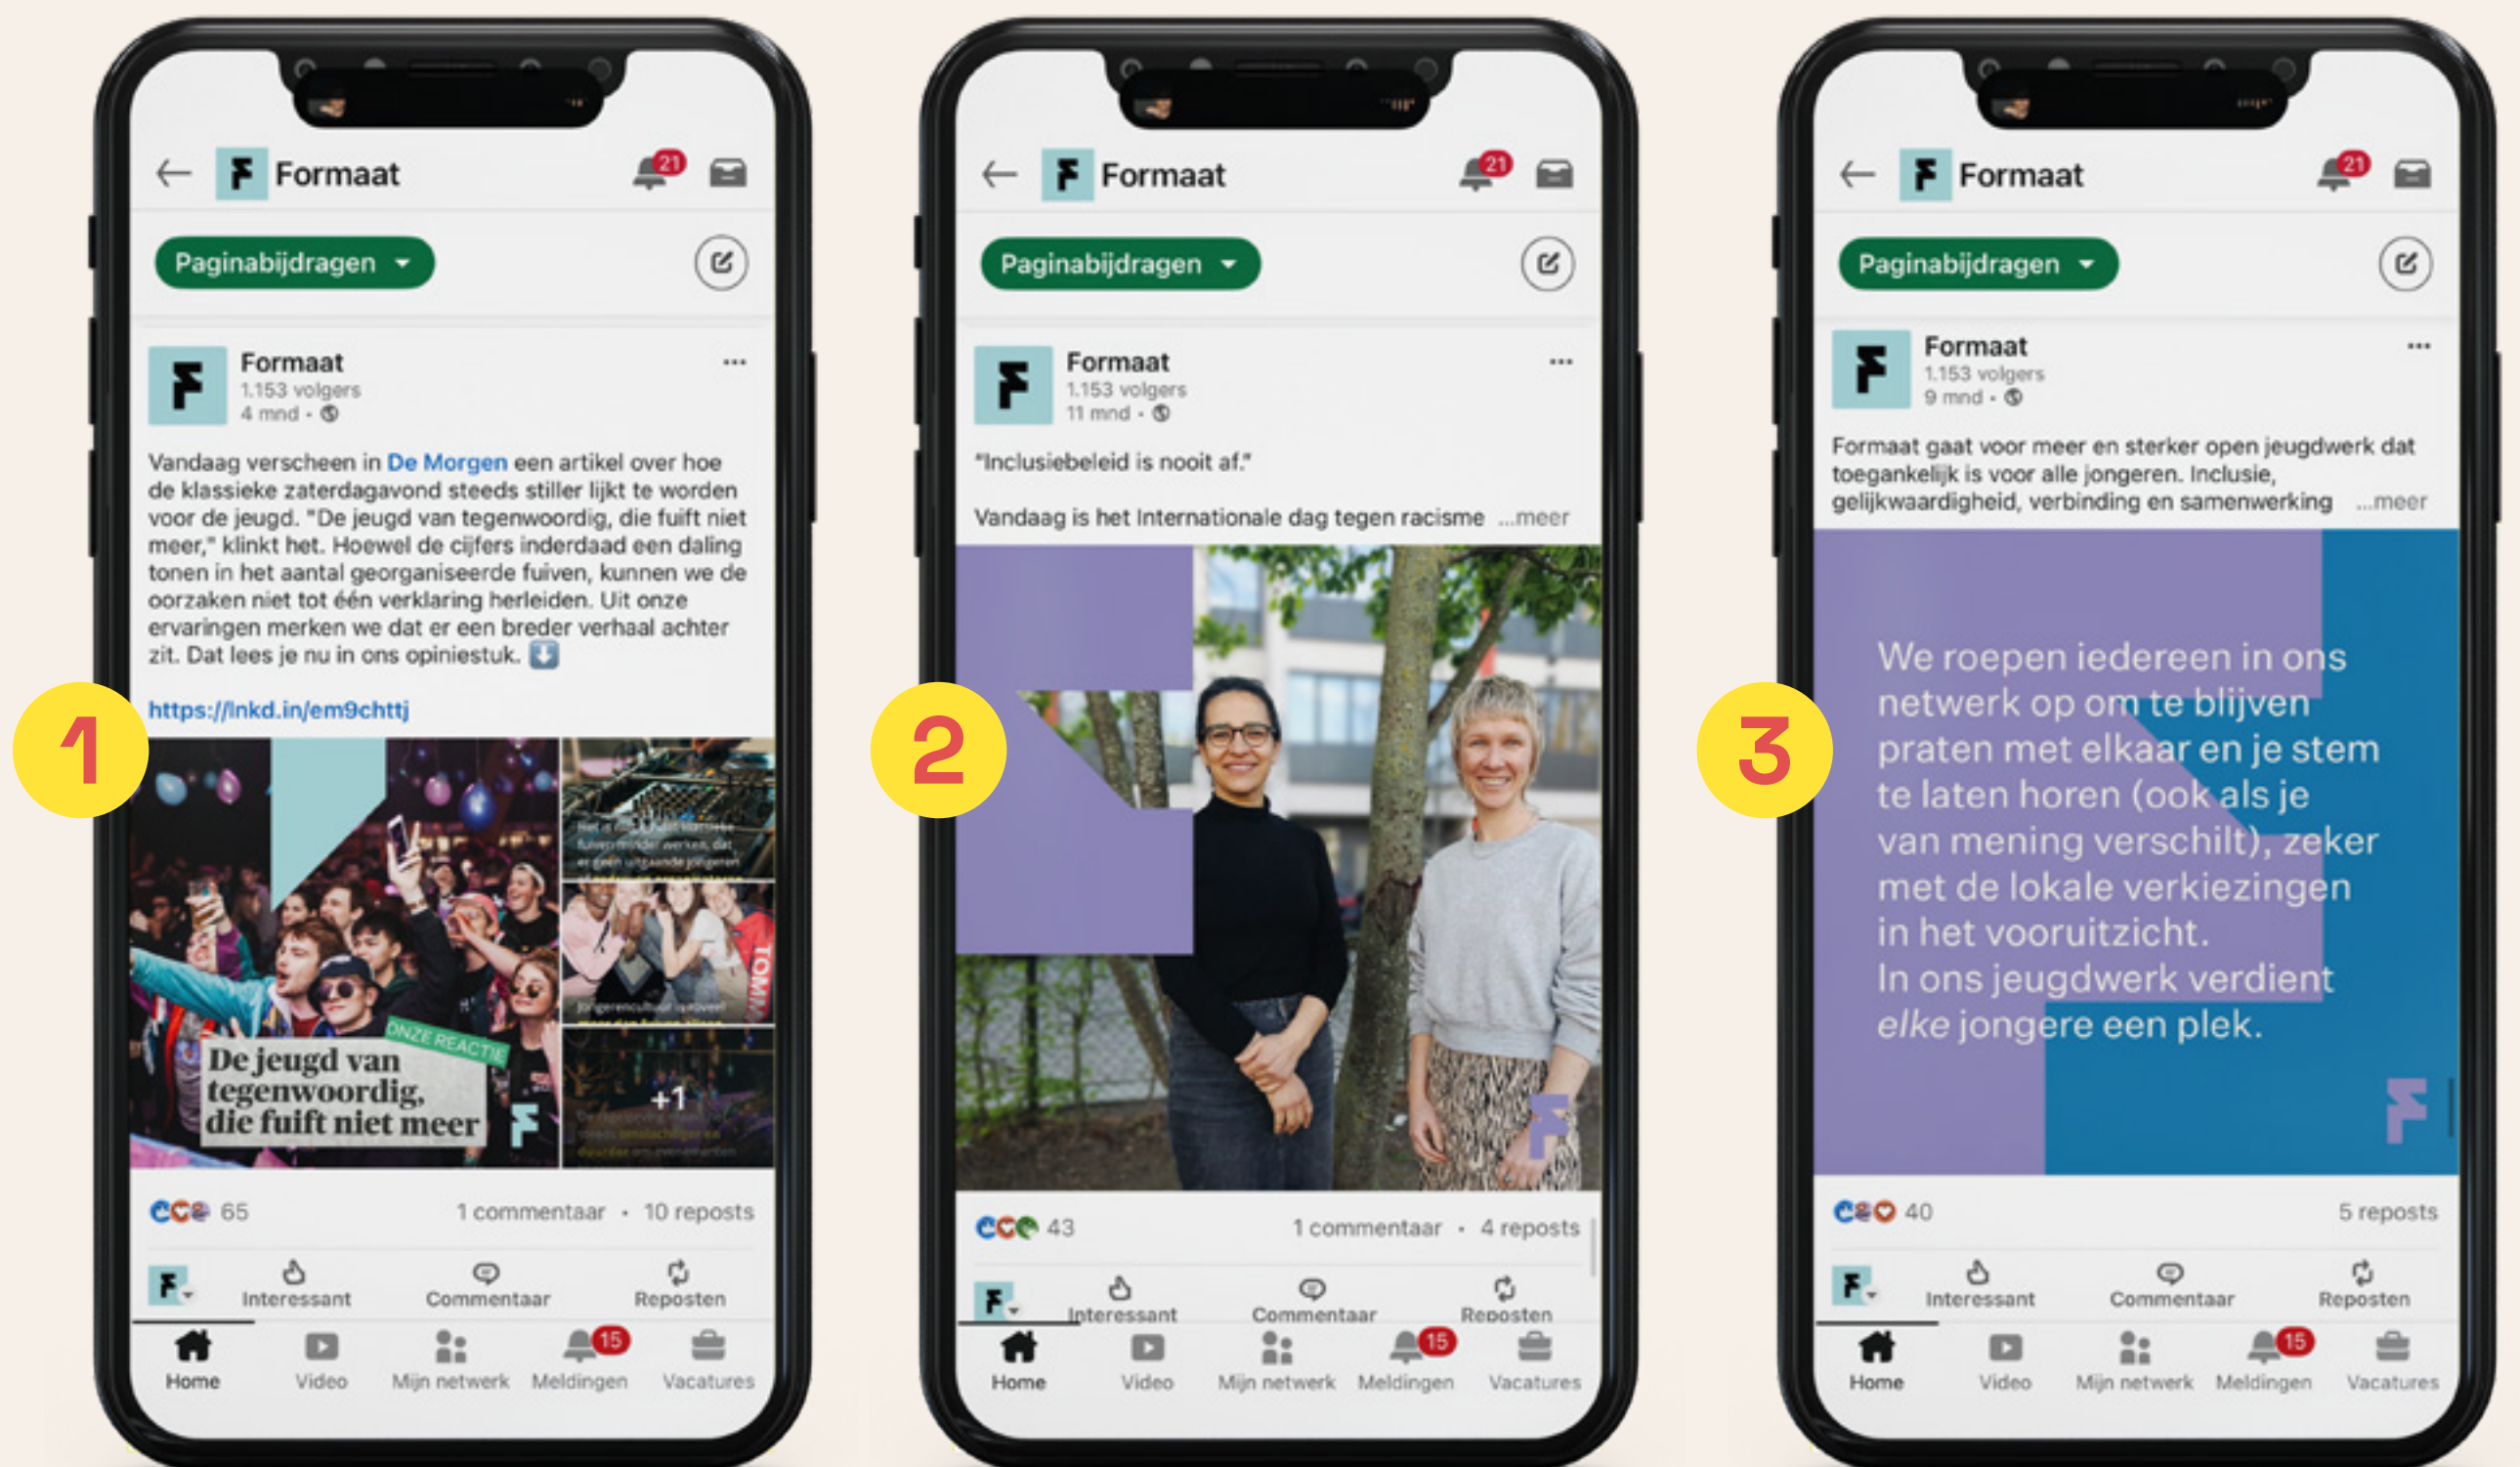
1

Formaat 21

Paginabijdragen

Formaat
1.153 volgers
4 mnd •

Vandaag verscheen in De Morgen een artikel over hoe de klassieke zaterdagavond steeds stiller lijkt te worden voor de jeugd. "De jeugd van tegenwoordig, die fuift niet meer," klinkt het. Hoewel de cijfers inderdaad een daling tonen in het aantal georganiseerde fuiven, kunnen we de oorzaken niet tot één verklaring herleiden. Uit onze ervaringen merken we dat er een breder verhaal achter zit. Dat lees je nu in ons opiniestuk. ⬇️

https://lnkd.in/em9chttj

ONZE REACTIE
De jeugd van tegenwoordig, die fuift niet meer

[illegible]

+1

65 1 commentaar • 10 reposts

Interessant Commentaar Reposten

Home Video Mijn netwerk 15 Meldingen Vacatures

2

Formaat 21

Paginabijdragen

Formaat
1.153 volgers
11 mnd •

"Inclusiebeleid is nooit af."

Vandaag is het Internationale dag tegen racisme ...meer

43 1 commentaar • 4 reposts

Interessant Commentaar Reposten

Home Video Mijn netwerk 15 Meldingen Vacatures

3

Formaat 21

Paginabijdragen

Formaat
1.153 volgers
9 mnd •

Formaat gaat voor meer en sterker open jeugdwerk dat toegankelijk is voor alle jongeren. Inclusie, gelijkwaardigheid, verbinding en samenwerking ...meer

We roepen iedereen in ons netwerk op om te blijven praten met elkaar en je stem te laten horen (ook als je van mening verschilt), zeker met de lokale verkiezingen in het vooruitzicht.
In ons jeugdwerk verdient elke jongere een plek.

40 5 reposts

Interessant Commentaar Reposten

Home Video Mijn netwerk 15 Meldingen Vacatures